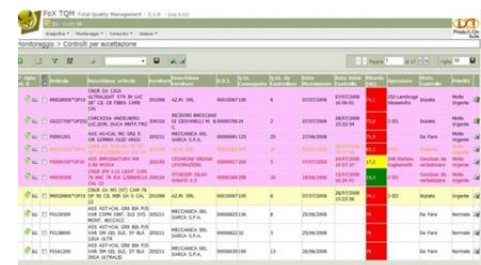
FoX TQM Total Quality Management - 3.1.0

Anagrafica | Monitoraggio | Consuntivi | Sistema

Monitoraggio > Controlli per accettazione

Pagina 1

| Articolo | Descrizione articolo | Fornitore | Descrizione fornitore | D.d.t. | Q.tà Consegnata | Q.tà da Controllare | Data Movimento | Data Inizio Controllo | Esito | Operatore | Stato Controllo | Priorità |
|---|---|---|---|---|---|---|---|---|---|---|---|---|
| 960200000*0P1D | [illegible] | 201098 | AZ.IN. SRL | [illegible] | 6 | | 07/07/2008 | 07/07/2008 16:06:01 | | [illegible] | Iniziato | Molto Urgente |
| G0227700*0P1D | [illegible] | 304316 | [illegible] | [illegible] | 2 | | 07/07/2008 | 28/07/2008 15:32:34 | | | Iniziato | Molto Urgente |
| F0001201 | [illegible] | 205211 | MECCANICA SRL SARCA S.P.A. | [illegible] | 25 | | 27/06/2008 | | | | Da Fare | Molto Urgente |
| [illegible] | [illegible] | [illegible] | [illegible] | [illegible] | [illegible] | | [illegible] | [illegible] | | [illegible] | Concluso da verbalizzare | Molto Urgente |
| F400410E*0P1D | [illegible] | 205211 | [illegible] | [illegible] | 8 | | 07/07/2008 | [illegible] | | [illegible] | Concluso da verbalizzare | Molto Urgente |
| F00155000 | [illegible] | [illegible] | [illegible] | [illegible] | 4 | | 07/07/2008 | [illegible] | | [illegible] | Concluso da verbalizzare | Molto Urgente |
| 960200000*0P1D | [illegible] | 201098 | AZ.IN. SRL | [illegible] | 6 | | 07/07/2008 | 28/07/2008 15:33:58 | | | Iniziato | Molto Urgente |
| F0120000 | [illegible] | 205211 | MECCANICA SRL SARCA S.P.A. | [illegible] | 5 | | 25/06/2008 | | | | Da Fare | Normale |
| F0120000 | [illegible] | 205211 | MECCANICA SRL SARCA S.P.A. | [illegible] | 3 | | 25/06/2008 | | | | Da Fare | Normale |
| F0101200 | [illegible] | 205211 | MECCANICA SRL SARCA S.P.A. | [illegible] | 13 | | 25/06/2008 | | | | Da Fare | Normale |